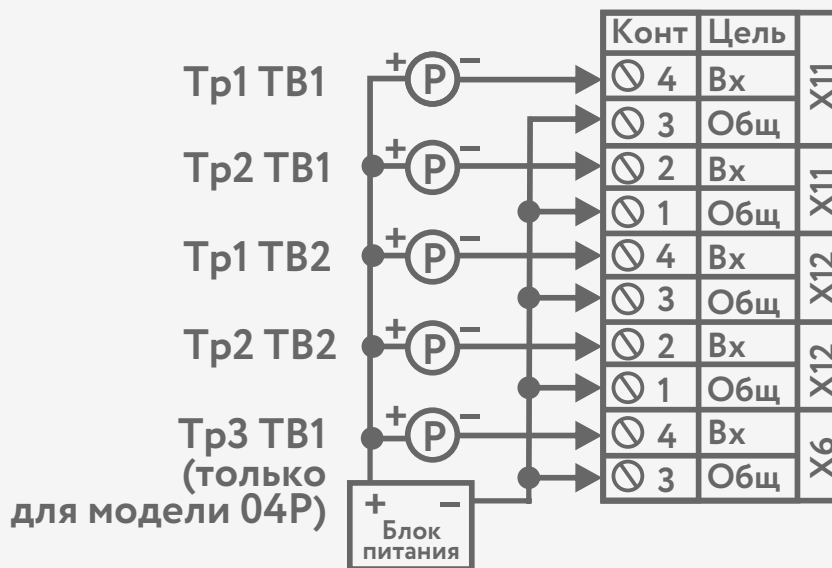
| Конт | Цель | |
|---|---|---|
| 4 | Вх | X11 |
| 3 | Общ | |
| 2 | Вх | X11 |
| 1 | Общ | |
| 4 | Вх | X12 |
| 3 | Общ | |
| 2 | Вх | X12 |
| 1 | Общ | |
| 4 | Вх | X6 |
| 3 | Общ | |

Тр1 ТВ1
Тр2 ТВ1
Тр1 ТВ2
Тр2 ТВ2
Тр3 ТВ1 (только для модели 04Р)

+ P −
+ P −
+ P −
+ P −
+ P −

+ −
Блок питания